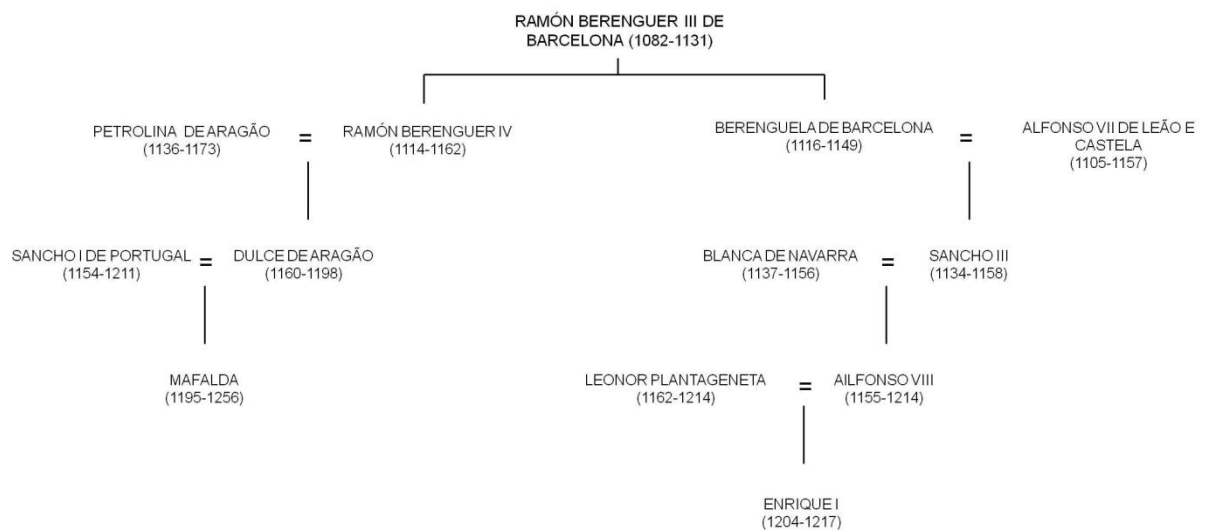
RAMÓN BERENGUER III DE BARCELONA (1082-1131)

PETROLINA DE ARAGÃO (1136-1173)
=
RAMÓN BERENGUER IV (1114-1162)

BERENGUELA DE BARCELONA (1116-1149)
=
ALFONSO VII DE LEÃO E CASTELA (1105-1157)

SANCHO I DE PORTUGAL (1154-1211)
=
DULCE DE ARAGÃO (1160-1198)

BLANCA DE NAVARRA (1137-1156)
=
SANCHO III (1134-1158)

MAFALDA (1195-1256)

LEONOR PLANTAGENETA (1162-1214)
=
AILFONSO VIII (1155-1214)

ENRIQUE I (1204-1217)